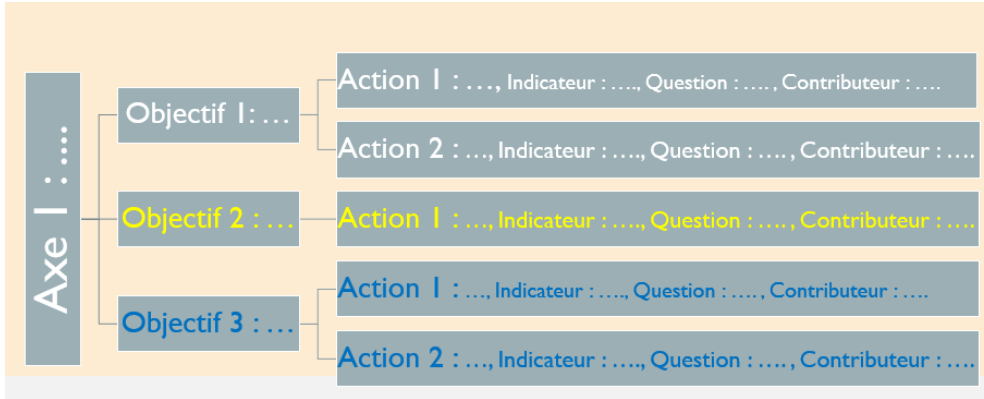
Axe 1 : ….

Objectif 1: …

Action 1 : …, Indicateur : …., Question : …. , Contributeur : ….

Action 2 : …, Indicateur : …., Question : …. , Contributeur : ….

Objectif 2 : …

Action 1 : …, Indicateur : …., Question : …. , Contributeur : ….

Objectif 3 : …

Action 1 : …, Indicateur : …., Question : …. , Contributeur : ….

Action 2 : …, Indicateur : …., Question : …. , Contributeur : ….